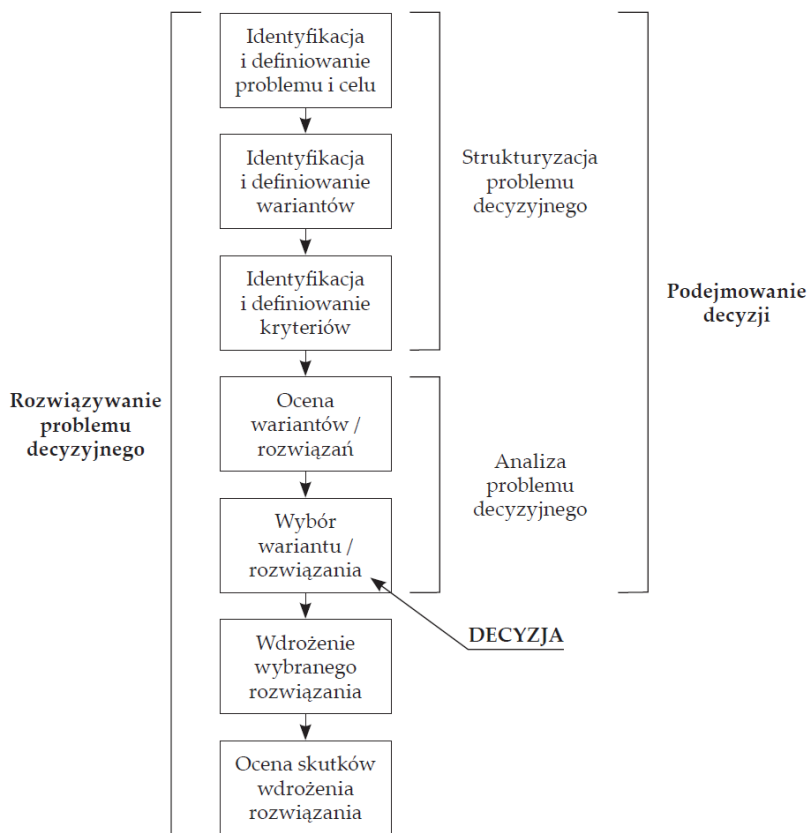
Identyfikacja i definiowanie problemu i celu

Identyfikacja i definiowanie wariantów

Identyfikacja i definiowanie kryteriów

Strukturyzacja problemu decyzyjnego

Podejmowanie decyzji

Rozwiązywanie problemu decyzyjnego

Ocena wariantów / rozwiązań

Wybór wariantu / rozwiązania

Analiza problemu decyzyjnego

DECYZJA

Wdrożenie wybranego rozwiązania

Ocena skutków wdrożenia rozwiązania